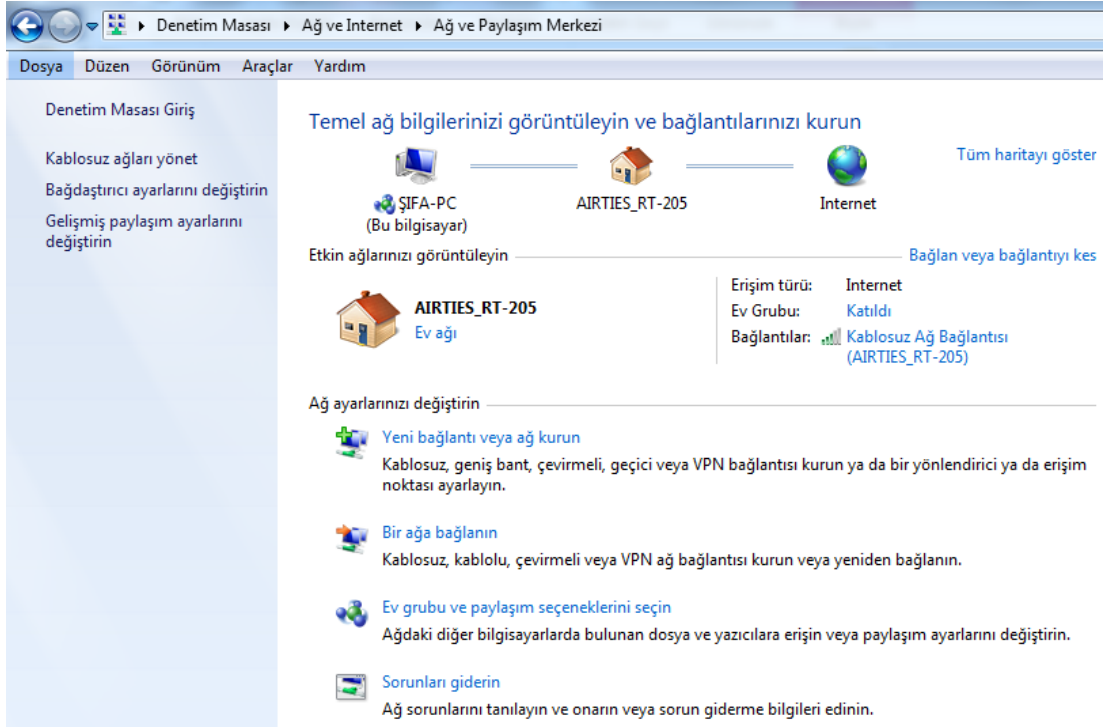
▸ Denetim Masası ▸ Ağ ve Internet ▸ Ağ ve Paylaşım Merkezi

Dosya Düzen Görünüm Araçlar Yardım

Denetim Masası Giriş

Kablosuz ağları yönet

Bağdaştırıcı ayarlarını değiştirin

Gelişmiş paylaşım ayarlarını değiştirin

Temel ağ bilgilerinizi görüntüleyin ve bağlantılarınızı kurun

Tüm haritayı göster

ŞIFA-PC
(Bu bilgisayar)

AIRTIES_RT-205

Internet

Etkin ağlarınızı görüntüleyin

Bağlan veya bağlantıyı kes

AIRTIES_RT-205
Ev ağı

Erişim türü: Internet
Ev Grubu: Katıldı
Bağlantılar: Kablosuz Ağ Bağlantısı (AIRTIES_RT-205)

Ağ ayarlarınızı değiştirin

Yeni bağlantı veya ağ kurun
Kablosuz, geniş bant, çevirmeli, geçici veya VPN bağlantısı kurun ya da bir yönlendirici ya da erişim noktası ayarlayın.

Bir ağa bağlanın
Kablosuz, kablolu, çevirmeli veya VPN ağ bağlantısı kurun veya yeniden bağlanın.

Ev grubu ve paylaşım seçeneklerini seçin
Ağdaki diğer bilgisayarlarda bulunan dosya ve yazıcılara erişin veya paylaşım ayarlarını değiştirin.

Sorunları giderin
Ağ sorunlarını tanılayın ve onarın veya sorun giderme bilgileri edinin.